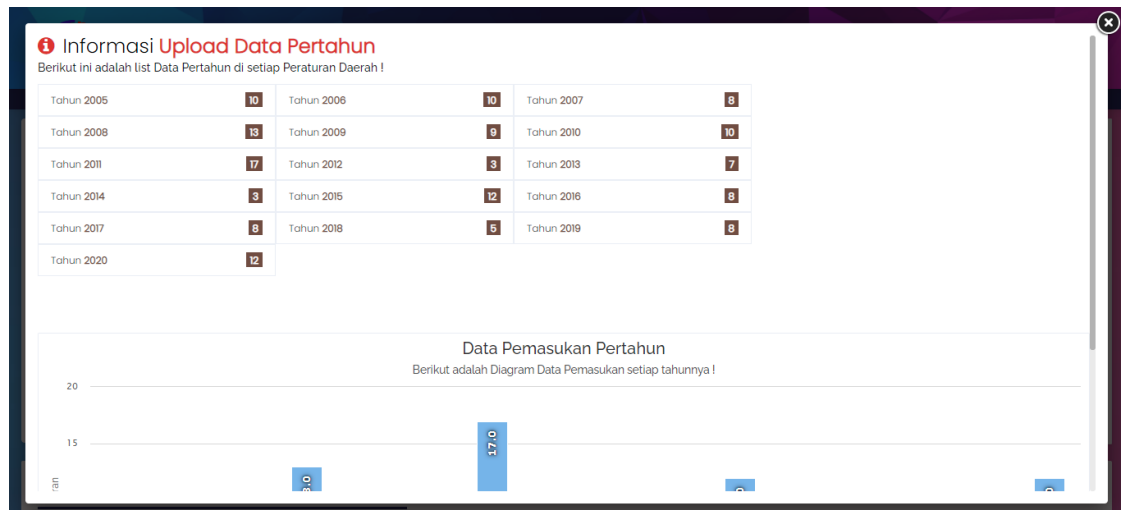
Informasi Upload Data Pertahun
Berikut ini adalah list Data Pertahun di setiap Peraturan Daerah !

| | | |
|---|---|---|
| Tahun 2005 10 | Tahun 2006 10 | Tahun 2007 8 |
| Tahun 2008 13 | Tahun 2009 9 | Tahun 2010 10 |
| Tahun 2011 17 | Tahun 2012 3 | Tahun 2013 7 |
| Tahun 2014 3 | Tahun 2015 12 | Tahun 2016 8 |
| Tahun 2017 8 | Tahun 2018 5 | Tahun 2019 8 |
| Tahun 2020 12 | | |

Data Pemasukan Pertahun
Berikut adalah Diagram Data Pemasukan setiap tahunnya !

20
15
17.0
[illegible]